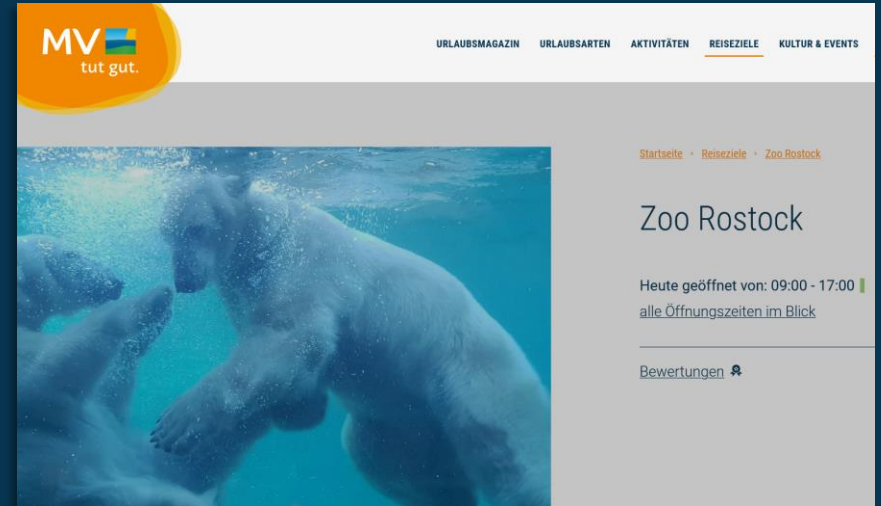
MV tut gut.

URLAUBSMAGAZIN URLAUBSARTEN AKTIVITÄTEN REISEZIELE KULTUR & EVENTS

Startseite • Reiseziele • Zoo Rostock

Zoo Rostock

Heute geöffnet von: 09:00 - 17:00

alle Öffnungszeiten im Blick

Bewertungen